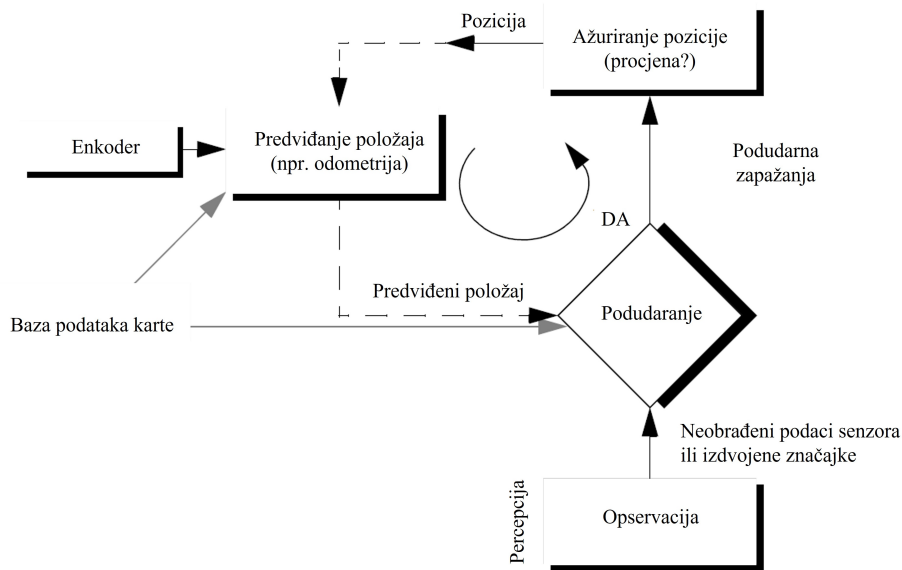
Pozicija

Ažuriranje pozicije (procjena?)

Enkoder

Predviđanje položaja (npr. odometrija)

Podudarna zapažanja

DA

Predviđeni položaj

Baza podataka karte

Podudaranje

Neobrađeni podaci senzora ili izdvojene značajke

Percepcija

Opservacija